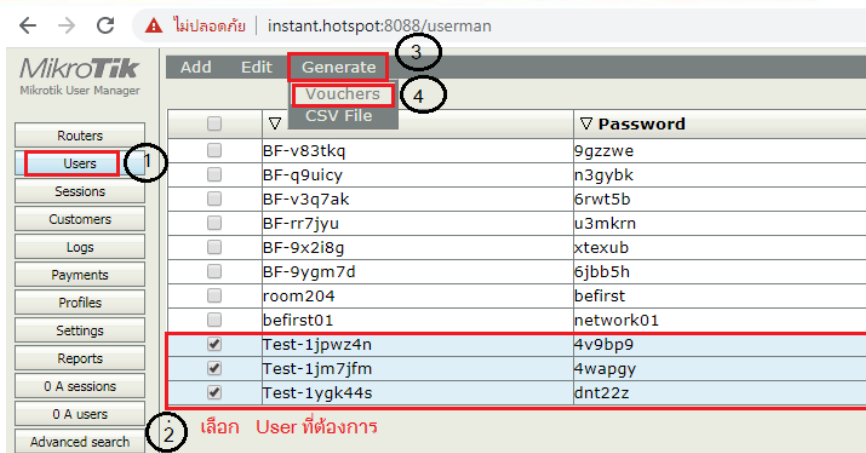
ไม่ปลอดภัย | instant.hotspot:8088/userman

MikroTik
Mikrotik User Manager

Add Edit Generate 3
Vouchers 4
CSV File

Routers
Users 1
Sessions
Customers
Logs
Payments
Profiles
Settings
Reports
0 A sessions
0 A users
Advanced search

| | ▽ | ▽ Password |
|---|---|---|
| ☐ | BF-v83tkq | 9gzzwe |
| ☐ | BF-q9uicy | n3gybk |
| ☐ | BF-v3q7ak | 6rwt5b |
| ☐ | BF-rr7jyu | u3mkrn |
| ☐ | BF-9x2i8g | xtexub |
| ☐ | BF-9ygm7d | 6jbb5h |
| ☐ | room204 | befirst |
| ☐ | befirst01 | network01 |
| ☑ | Test-1jpwz4n | 4v9bp9 |
| ☑ | Test-1jm7jfm | 4wapgy |
| ☑ | Test-1ygk44s | dnt22z |

2 เลือก User ที่ต้องการ